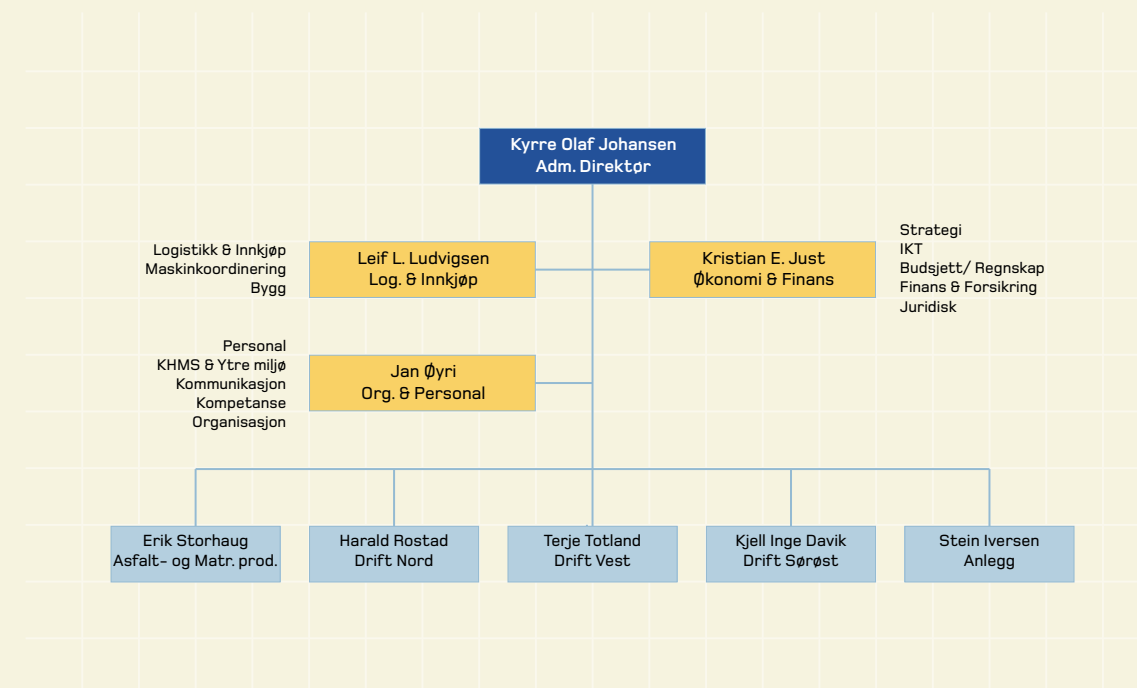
Kyrre Olaf Johansen
Adm. Direktør

Logistikk & Innkjøp
Maskinkoordinering
Bygg

Leif L. Ludvigsen
Log. & Innkjøp

Kristian E. Just
Økonomi & Finans

Strategi
IKT
Budsjett/ Regnskap
Finans & Forsikring
Juridisk

Personal
KHMS & Ytre miljø
Kommunikasjon
Kompetanse
Organisasjon

Jan Øyri
Org. & Personal

Erik Storhaug
Asfalt- og Matr. prod.

Harald Rostad
Drift Nord

Terje Totland
Drift Vest

Kjell Inge Davik
Drift Sørøst

Stein Iversen
Anlegg